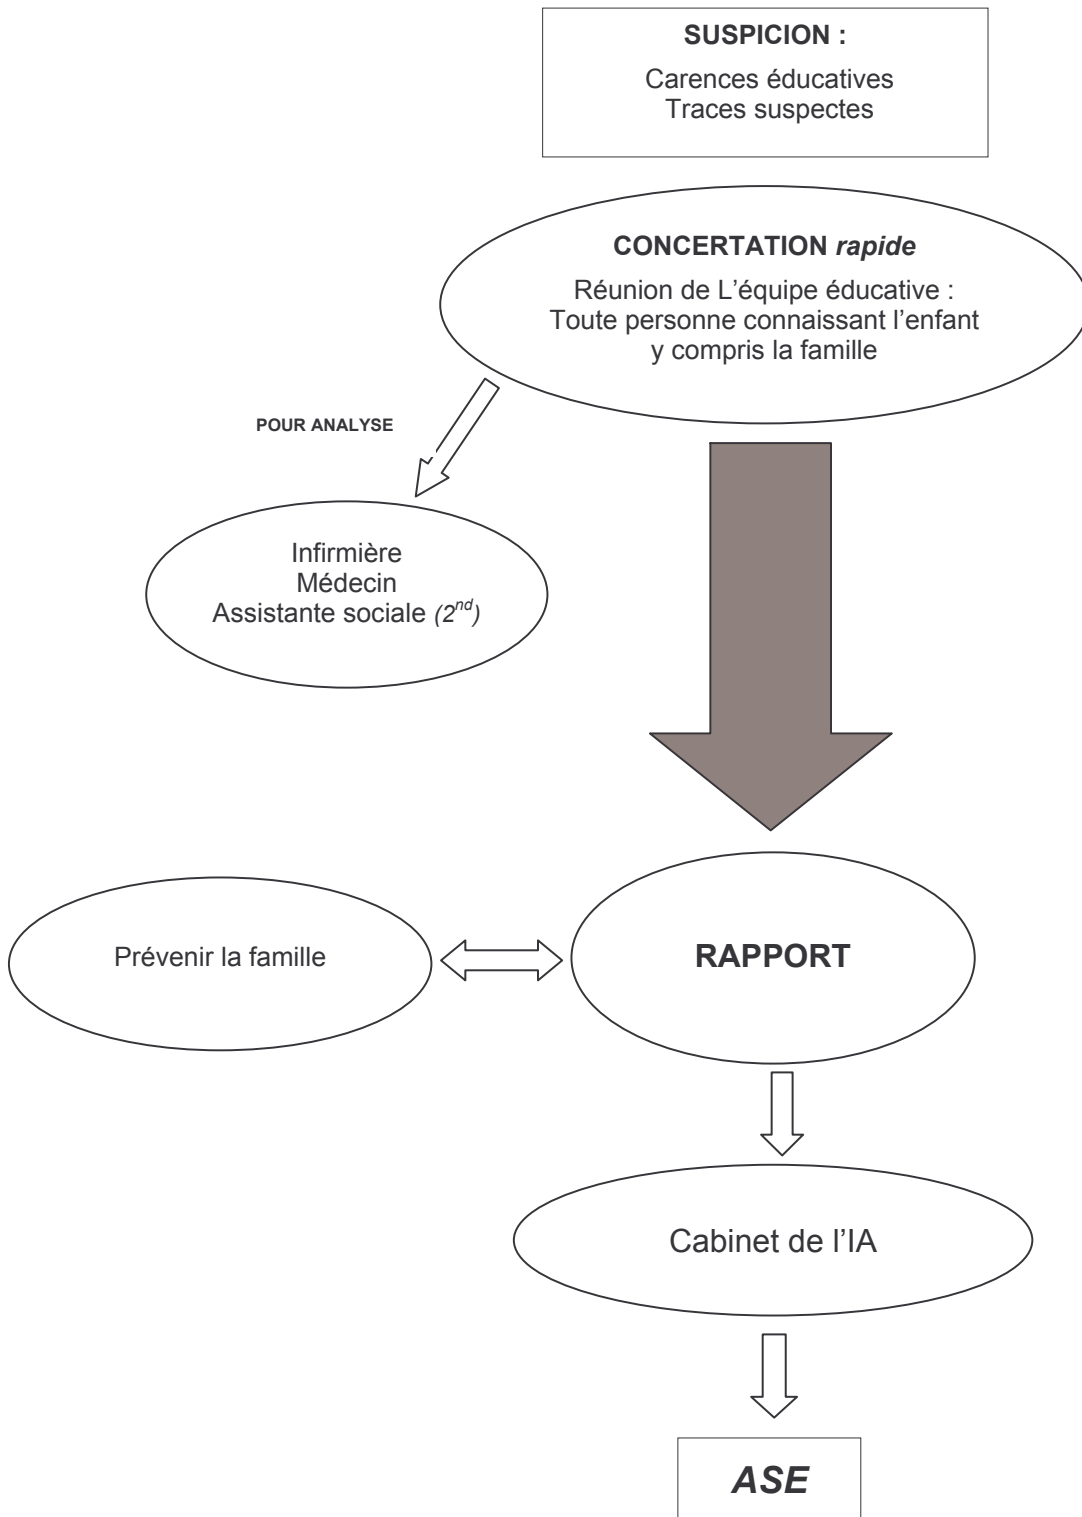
**SUSPICION :**

Carences éducatives
Traces suspectes

**CONCERTATION *rapide***

Réunion de L'équipe éducative :
Toute personne connaissant l'enfant
y compris la famille

POUR ANALYSE

Infirmière
Médecin
Assistante sociale *($2^{nd}$)*

Prévenir la famille

**RAPPORT**

Cabinet de l'IA

*ASE*